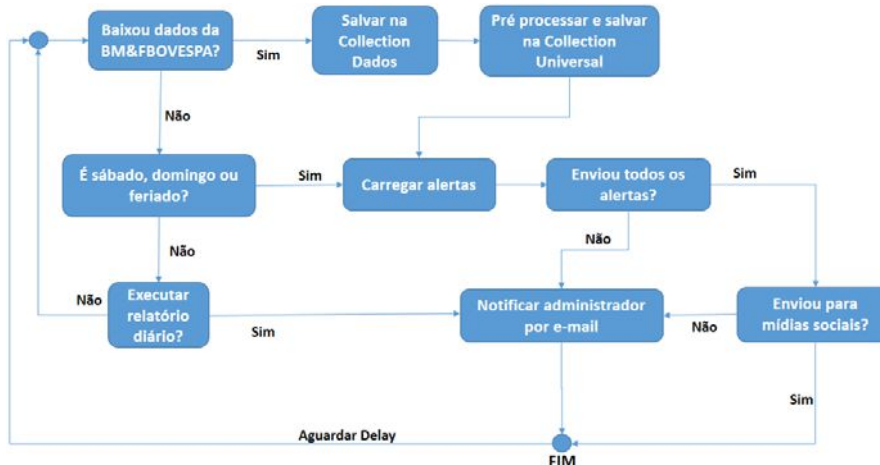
Baixou dados da BM&FBOVESPA?

Sim

Salvar na Collection Dados

Pré processar e salvar na Collection Universal

Não

É sábado, domingo ou feriado?

Sim

Carregar alertas

Enviou todos os alertas?

Sim

Não

Não

Não

Executar relatório diário?

Sim

Notificar administrador por e-mail

Não

Enviou para mídias sociais?

Sim

Aguardar Delay

FIM